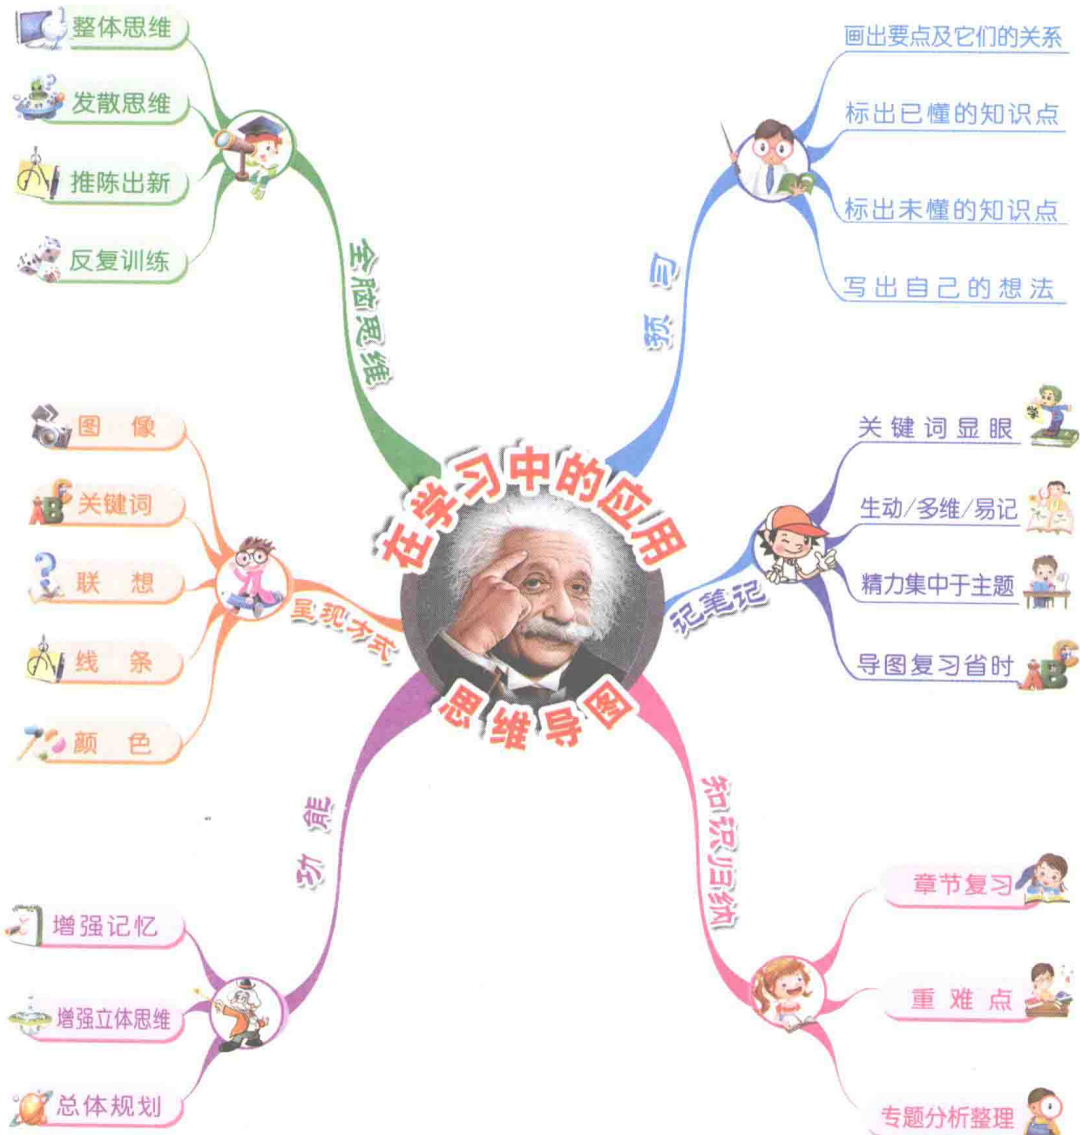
在学习中的应用

思维导图

全脑思维

整体思维

发散思维

推陈出新

反复训练

预习

画出要点及它们的关系

标出已懂的知识点

标出未懂的知识点

写出自己的想法

呈现方式

图像

关键词

联想

线条

颜色

记笔记

关键词显眼

生动/多维/易记

精力集中于主题

导图复习省时

功能

增强记忆

增强立体思维

总体规划

知识归纳

章节复习

重难点

专题分析整理